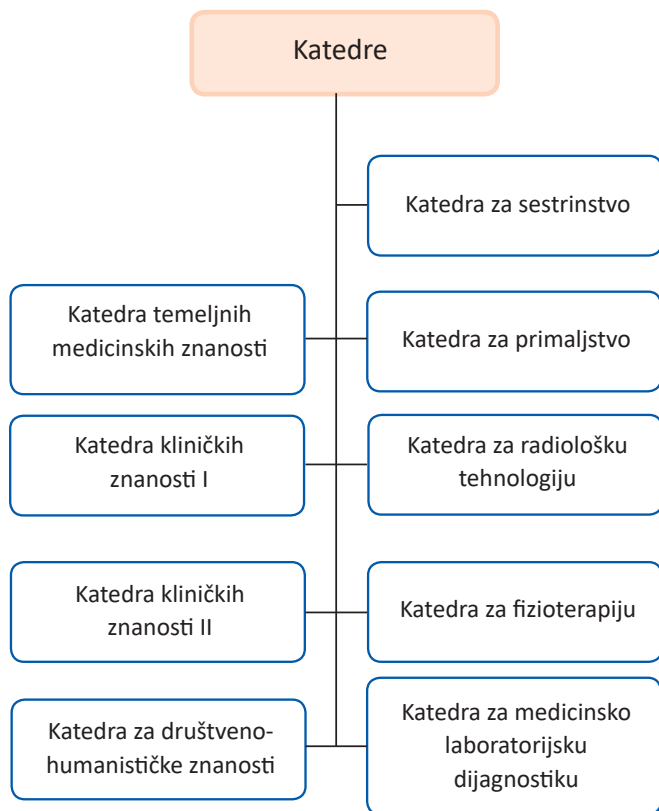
Katedre

Katedra za sestrinstvo

Katedra temeljnih medicinskih znanosti

Katedra za primaljstvo

Katedra kliničkih znanosti I

Katedra za radiološku tehnologiju

Katedra kliničkih znanosti II

Katedra za fizioterapiju

Katedra za društveno-humanističke znanosti

Katedra za medicinsko laboratorijsku dijagnostiku